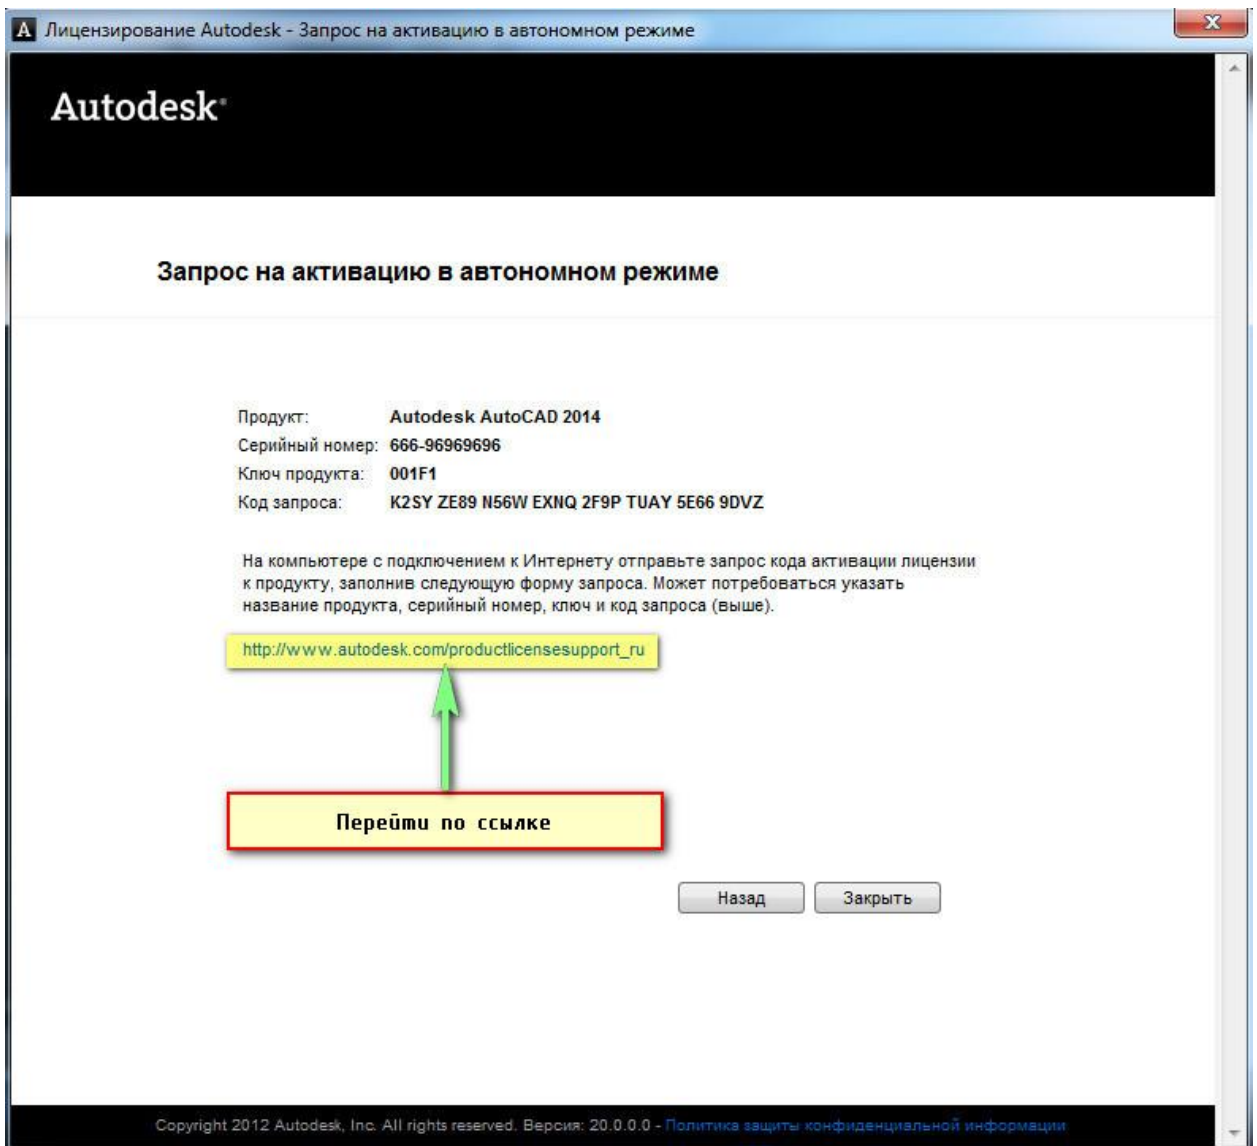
Лицензирование Autodesk - Запрос на активацию в автономном режиме

Autodesk

Запрос на активацию в автономном режиме

| | |
|---|---|
| Продукт: | Autodesk AutoCAD 2014 |
| Серийный номер: | 666-96969696 |
| Ключ продукта: | 001F1 |
| Код запроса: | K2SY ZE89 N56W EXNQ 2F9P TUAY 5E66 9DVZ |

На компьютере с подключением к Интернету отправьте запрос кода активации лицензии к продукту, заполнив следующую форму запроса. Может потребоваться указать название продукта, серийный номер, ключ и код запроса (выше).

http://www.autodesk.com/productlicensesupport_ru

Перейти по ссылке

Назад Закрыть

Copyright 2012 Autodesk, Inc. All rights reserved. Версия: 20.0.0.0 - Политика защиты конфиденциальной информации